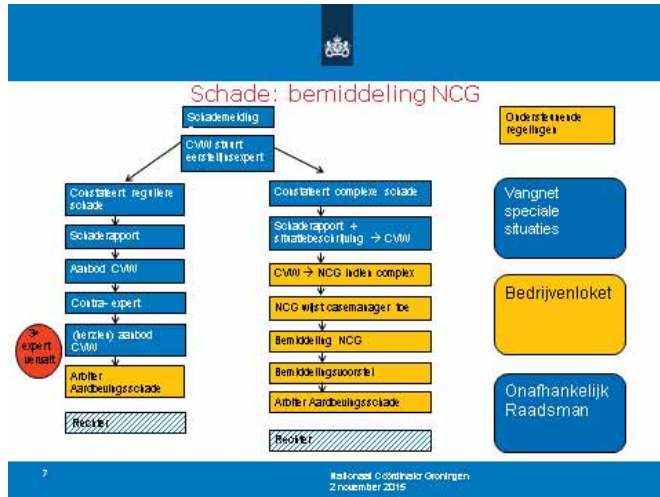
Schade: bemiddeling NCG

Schademelding

CVW stuurt eerstelijnsexpert

Constateert reguliere schade

Schaderapport

Aanbod CVW

Contra-expert

(herzien) aanbod CVW

3e expert aanstellen

Arbiter Aardbevingsschade

Rechter

Constateert complexe schade

Schaderapport + situatiebeschrijving → CVW

CVW → NCG indien complex

NCG wijst casemanager toe

Bemiddeling NCG

Bemiddelingsvoorstel

Arbiter Aardbevingsschade

Rechter

Ondersteunende regelingen

Vangnet speciale situaties

Bedrijvenloket

Onafhankelijk Raadsman

7

Nationaal Coördinator Groningen
2 november 2015